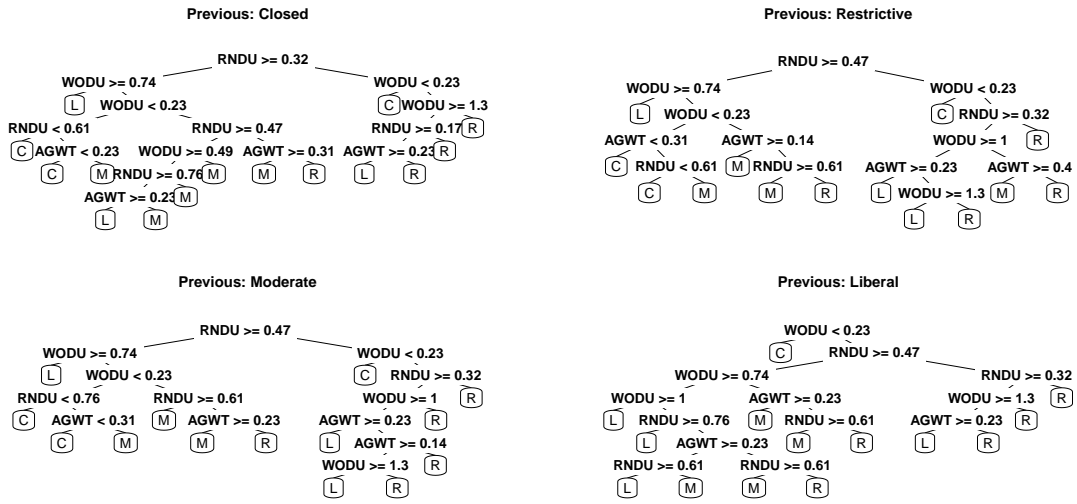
Previous: Closed

RNDU >= 0.32
WODU >= 0.74
L
WODU < 0.23
RNDU < 0.61
C
AGWT < 0.23
C
M
RNDU >= 0.47
WODU >= 0.49
RNDU >= 0.76
M
AGWT >= 0.23
L
M
AGWT >= 0.31
M
R
WODU < 0.23
C
WODU >= 1.3
RNDU >= 0.17
R
AGWT >= 0.23
R
L
R

Previous: Restrictive

RNDU >= 0.47
WODU >= 0.74
L
WODU < 0.23
AGWT < 0.31
C
RNDU < 0.61
C
M
AGWT >= 0.14
M
RNDU >= 0.61
M
R
WODU < 0.23
C
RNDU >= 0.32
R
WODU >= 1
AGWT >= 0.23
L
WODU >= 1.3
L
R
M
AGWT >= 0.4
R

Previous: Moderate

RNDU >= 0.47
WODU >= 0.74
L
WODU < 0.23
RNDU < 0.76
C
AGWT < 0.31
C
M
RNDU >= 0.61
M
AGWT >= 0.23
M
R
WODU < 0.23
C
RNDU >= 0.32
R
WODU >= 1
AGWT >= 0.23
L
AGWT >= 0.14
WODU >= 1.3
L
R
R

Previous: Liberal

WODU < 0.23
C
RNDU >= 0.47
WODU >= 0.74
WODU >= 1
L
RNDU >= 0.76
L
AGWT >= 0.23
RNDU >= 0.61
L
M
RNDU >= 0.61
M
R
AGWT >= 0.23
M
RNDU >= 0.61
M
R
RNDU >= 0.32
WODU >= 1.3
AGWT >= 0.23
L
R
R
R